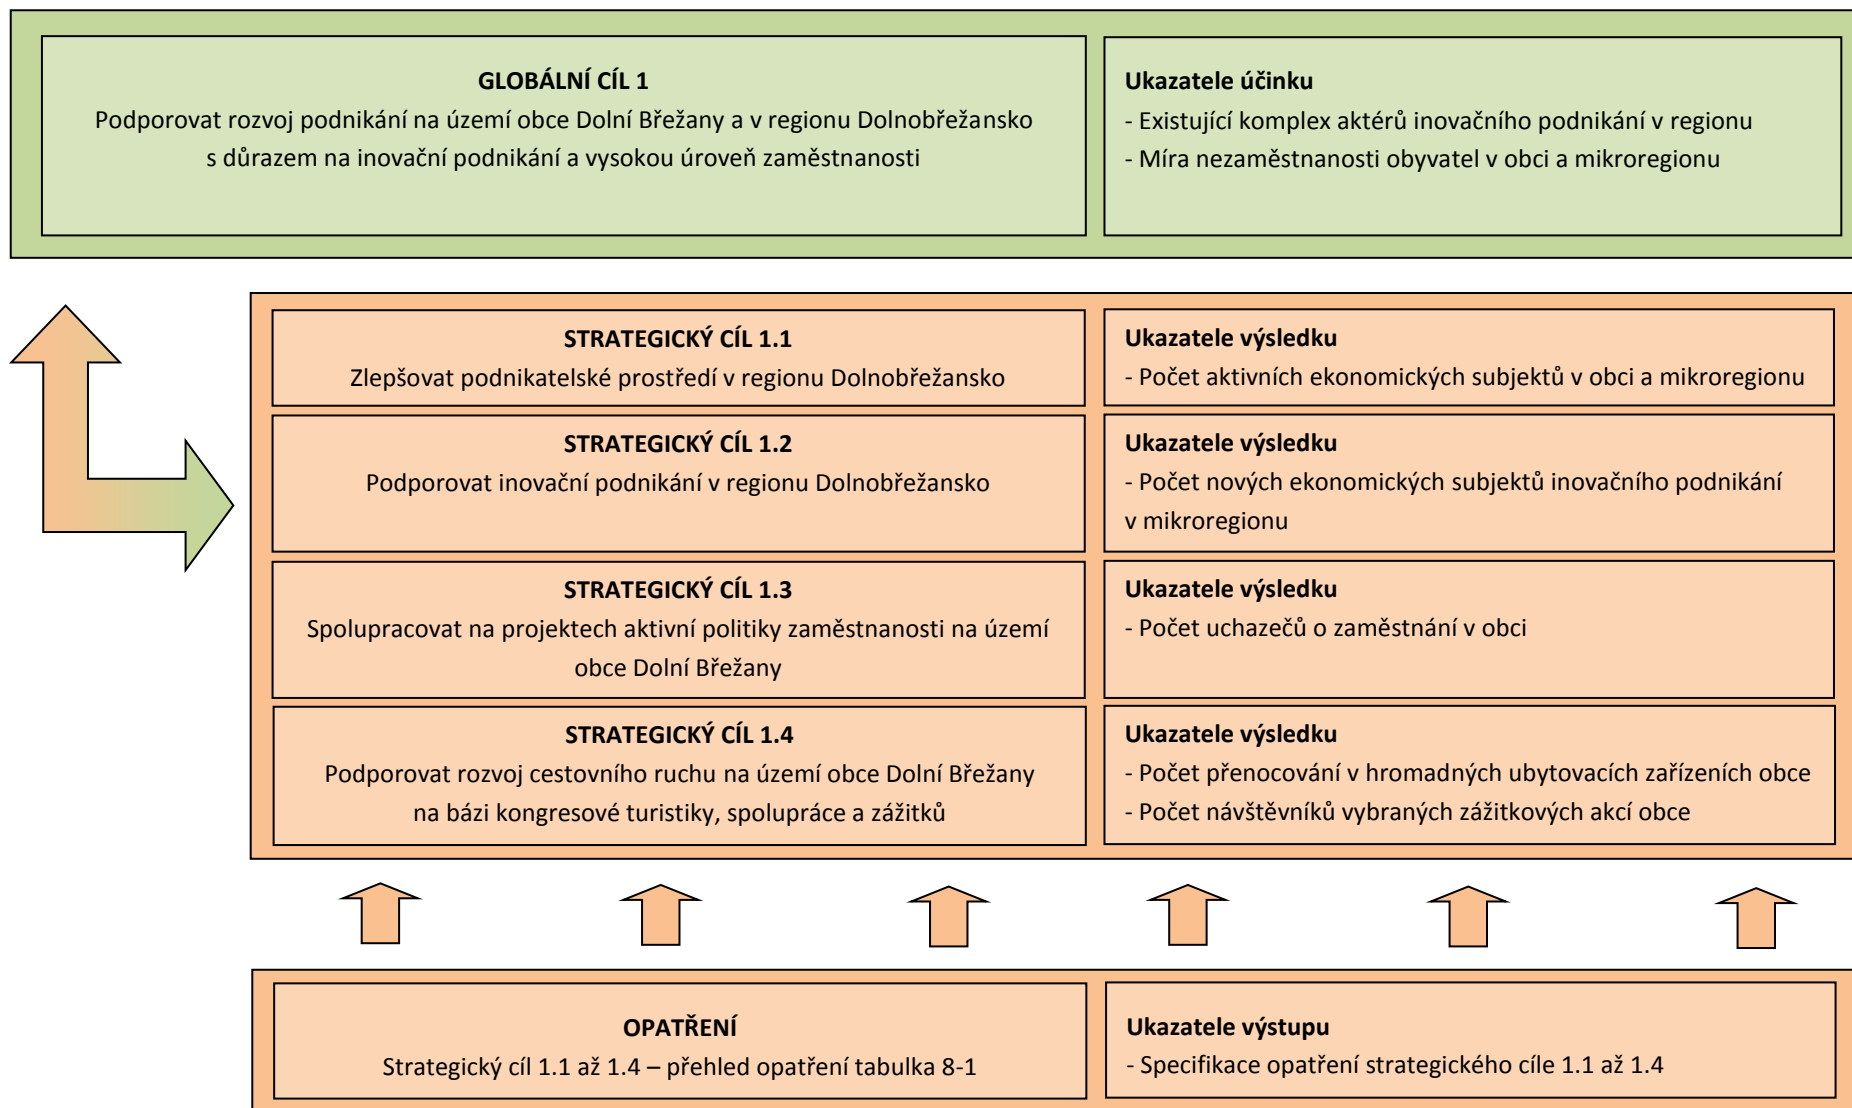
GLOBÁLNÍ CÍL 1
Podporovat rozvoj podnikání na území obce Dolní Břežany a v regionu Dolnobřežansko s důrazem na inovační podnikání a vysokou úroveň zaměstnanosti

Ukazatele účinku
- Existující komplex aktérů inovačního podnikání v regionu
- Míra nezaměstnanosti obyvatel v obci a mikroregionu

STRATEGICKÝ CÍL 1.1
Zlepšovat podnikatelské prostředí v regionu Dolnobřežansko

Ukazatele výsledku
- Počet aktivních ekonomických subjektů v obci a mikroregionu

STRATEGICKÝ CÍL 1.2
Podporovat inovační podnikání v regionu Dolnobřežansko

Ukazatele výsledku
- Počet nových ekonomických subjektů inovačního podnikání v mikroregionu

STRATEGICKÝ CÍL 1.3
Spolupracovat na projektech aktivní politiky zaměstnanosti na území obce Dolní Břežany

Ukazatele výsledku
- Počet uchazečů o zaměstnání v obci

STRATEGICKÝ CÍL 1.4
Podporovat rozvoj cestovního ruchu na území obce Dolní Břežany na bázi kongresové turistiky, spolupráce a zážitků

Ukazatele výsledku
- Počet přenocování v hromadných ubytovacích zařízeních obce
- Počet návštěvníků vybraných zážitkových akcí obce

OPATŘENÍ
Strategický cíl 1.1 až 1.4 – přehled opatření tabulka 8-1

Ukazatele výstupu
- Specifikace opatření strategického cíle 1.1 až 1.4